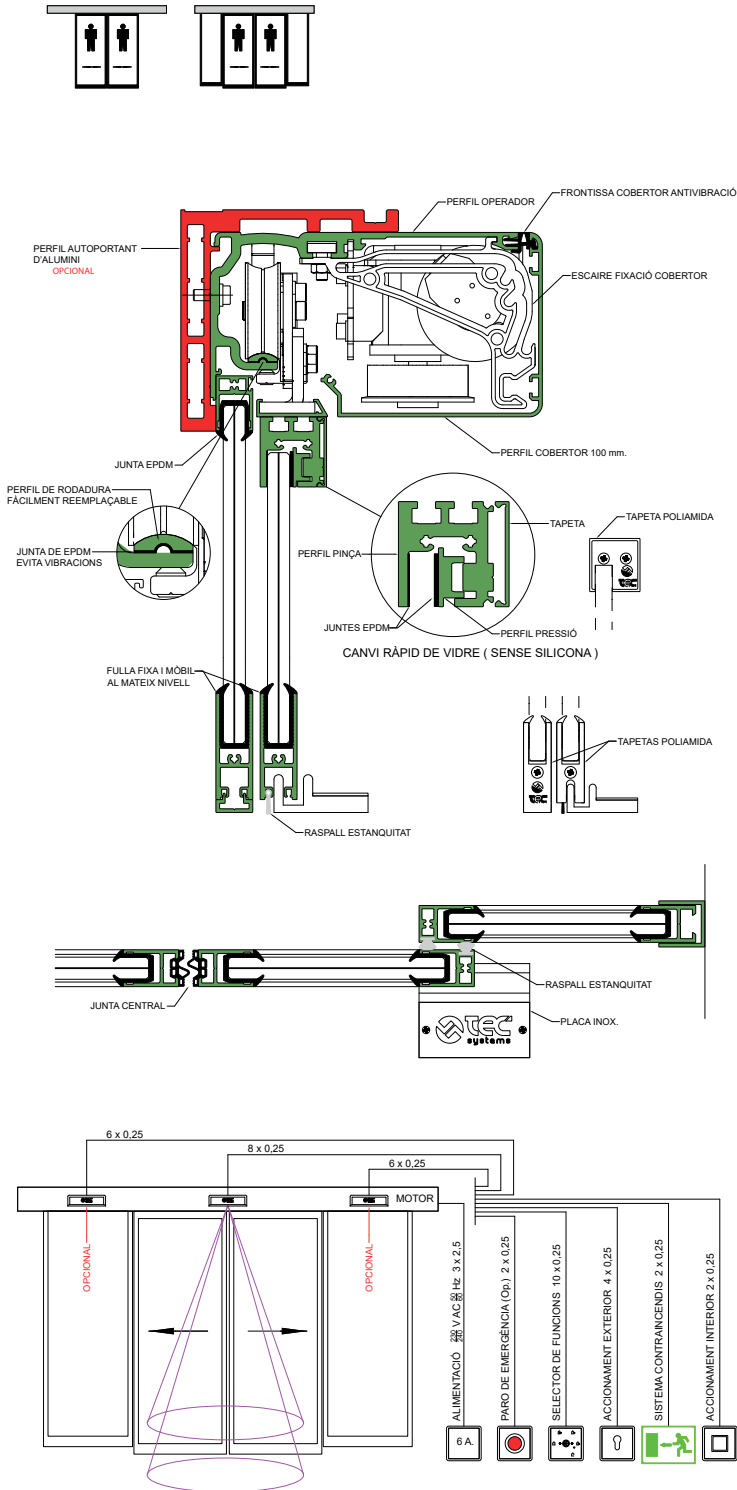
PERFIL OPERADOR

FRONTISSA COBERTOR ANTIVIBRACIÓ

PERFIL AUTOPORTANT D'ALUMINI
OPCIONAL

ESCAIRE FIXACIÓ COBERTOR

PERFIL COBERTOR 100 mm.

JUNTA EPDM

PERFIL DE RODADURA FÀCILMENT REEMPLAÇABLE

JUNTA DE EPDM EVITA VIBRACIONS

TAPETA

TAPETA POLIAMIDA

PERFIL PINÇA

JUNTES EPDM

PERFIL PRESSIÓ

CANVI RÀPID DE VIDRE ( SENSE SILICONA )

FULLA FIXA I MÒBIL AL MATEIX NIVELL

TAPETAS POLIAMIDA

RASPALL ESTANQUITAT

RASPALL ESTANQUITAT

JUNTA CENTRAL

PLACA INOX.

TEC systems

6 x 0,25

8 x 0,25

6 x 0,25

MOTOR

OPCIONAL

OPCIONAL

ALIMENTACIÓ 220/230 V AC 50/60 Hz 3 x 2,5

PARO DE EMERGÈNCIA (Op.) 2 x 0,25

SELECTOR DE FUNCIONS 10 x 0,25

ACCIONAMENT EXTERIOR 4 x 0,25

SISTEMA CONTRAINCENDIS 2 x 0,25

ACCIONAMENT INTERIOR 2 x 0,25

6 A.